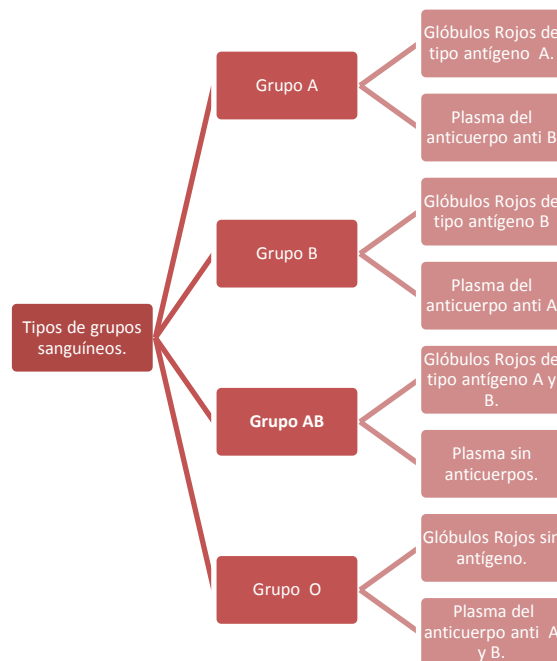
Tipos de grupos sanguíneos.

Grupo A

Glóbulos Rojos de tipo antígeno A.

Plasma del anticuerpo anti B

Grupo B

Glóbulos Rojos de tipo antígeno B

Plasma del anticuerpo anti A

Grupo AB

Glóbulos Rojos de tipo antígeno A y B.

Plasma sin anticuerpos.

Grupo O

Glóbulos Rojos sin antígeno.

Plasma del anticuerpo anti A y B.